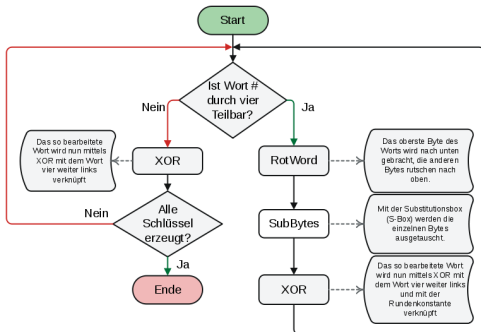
Start

Ist Wort # durch vier Teilbar?

Nein

Ja

Das so bearbeitete Wort wird nun mittels XOR mit dem Wort vier weiter links verknüpft

XOR

RotWord

Das oberste Byte des Worts wird nach unten gebracht, die anderen Bytes rutschen nach oben.

Nein

Alle Schlüssel erzeugt?

SubBytes

Mit der Substitutionsbox (S-Box) werden die einzelnen Bytes ausgetauscht.

Ja

Ende

XOR

Das so bearbeitete Wort wird nun mittels XOR mit dem Wort vier weiter links und mit der Rundenkonstante verknüpft